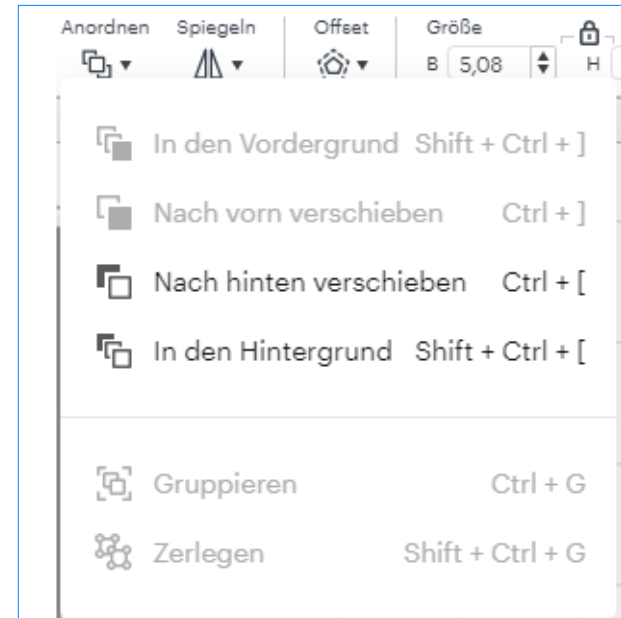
Anordnen Spiegeln Offset Größe

B 5,08 H

In den Vordergrund Shift + Ctrl + ]

Nach vorn verschieben Ctrl + ]

Nach hinten verschieben Ctrl + [

In den Hintergrund Shift + Ctrl + [

Gruppieren Ctrl + G

Zerlegen Shift + Ctrl + G